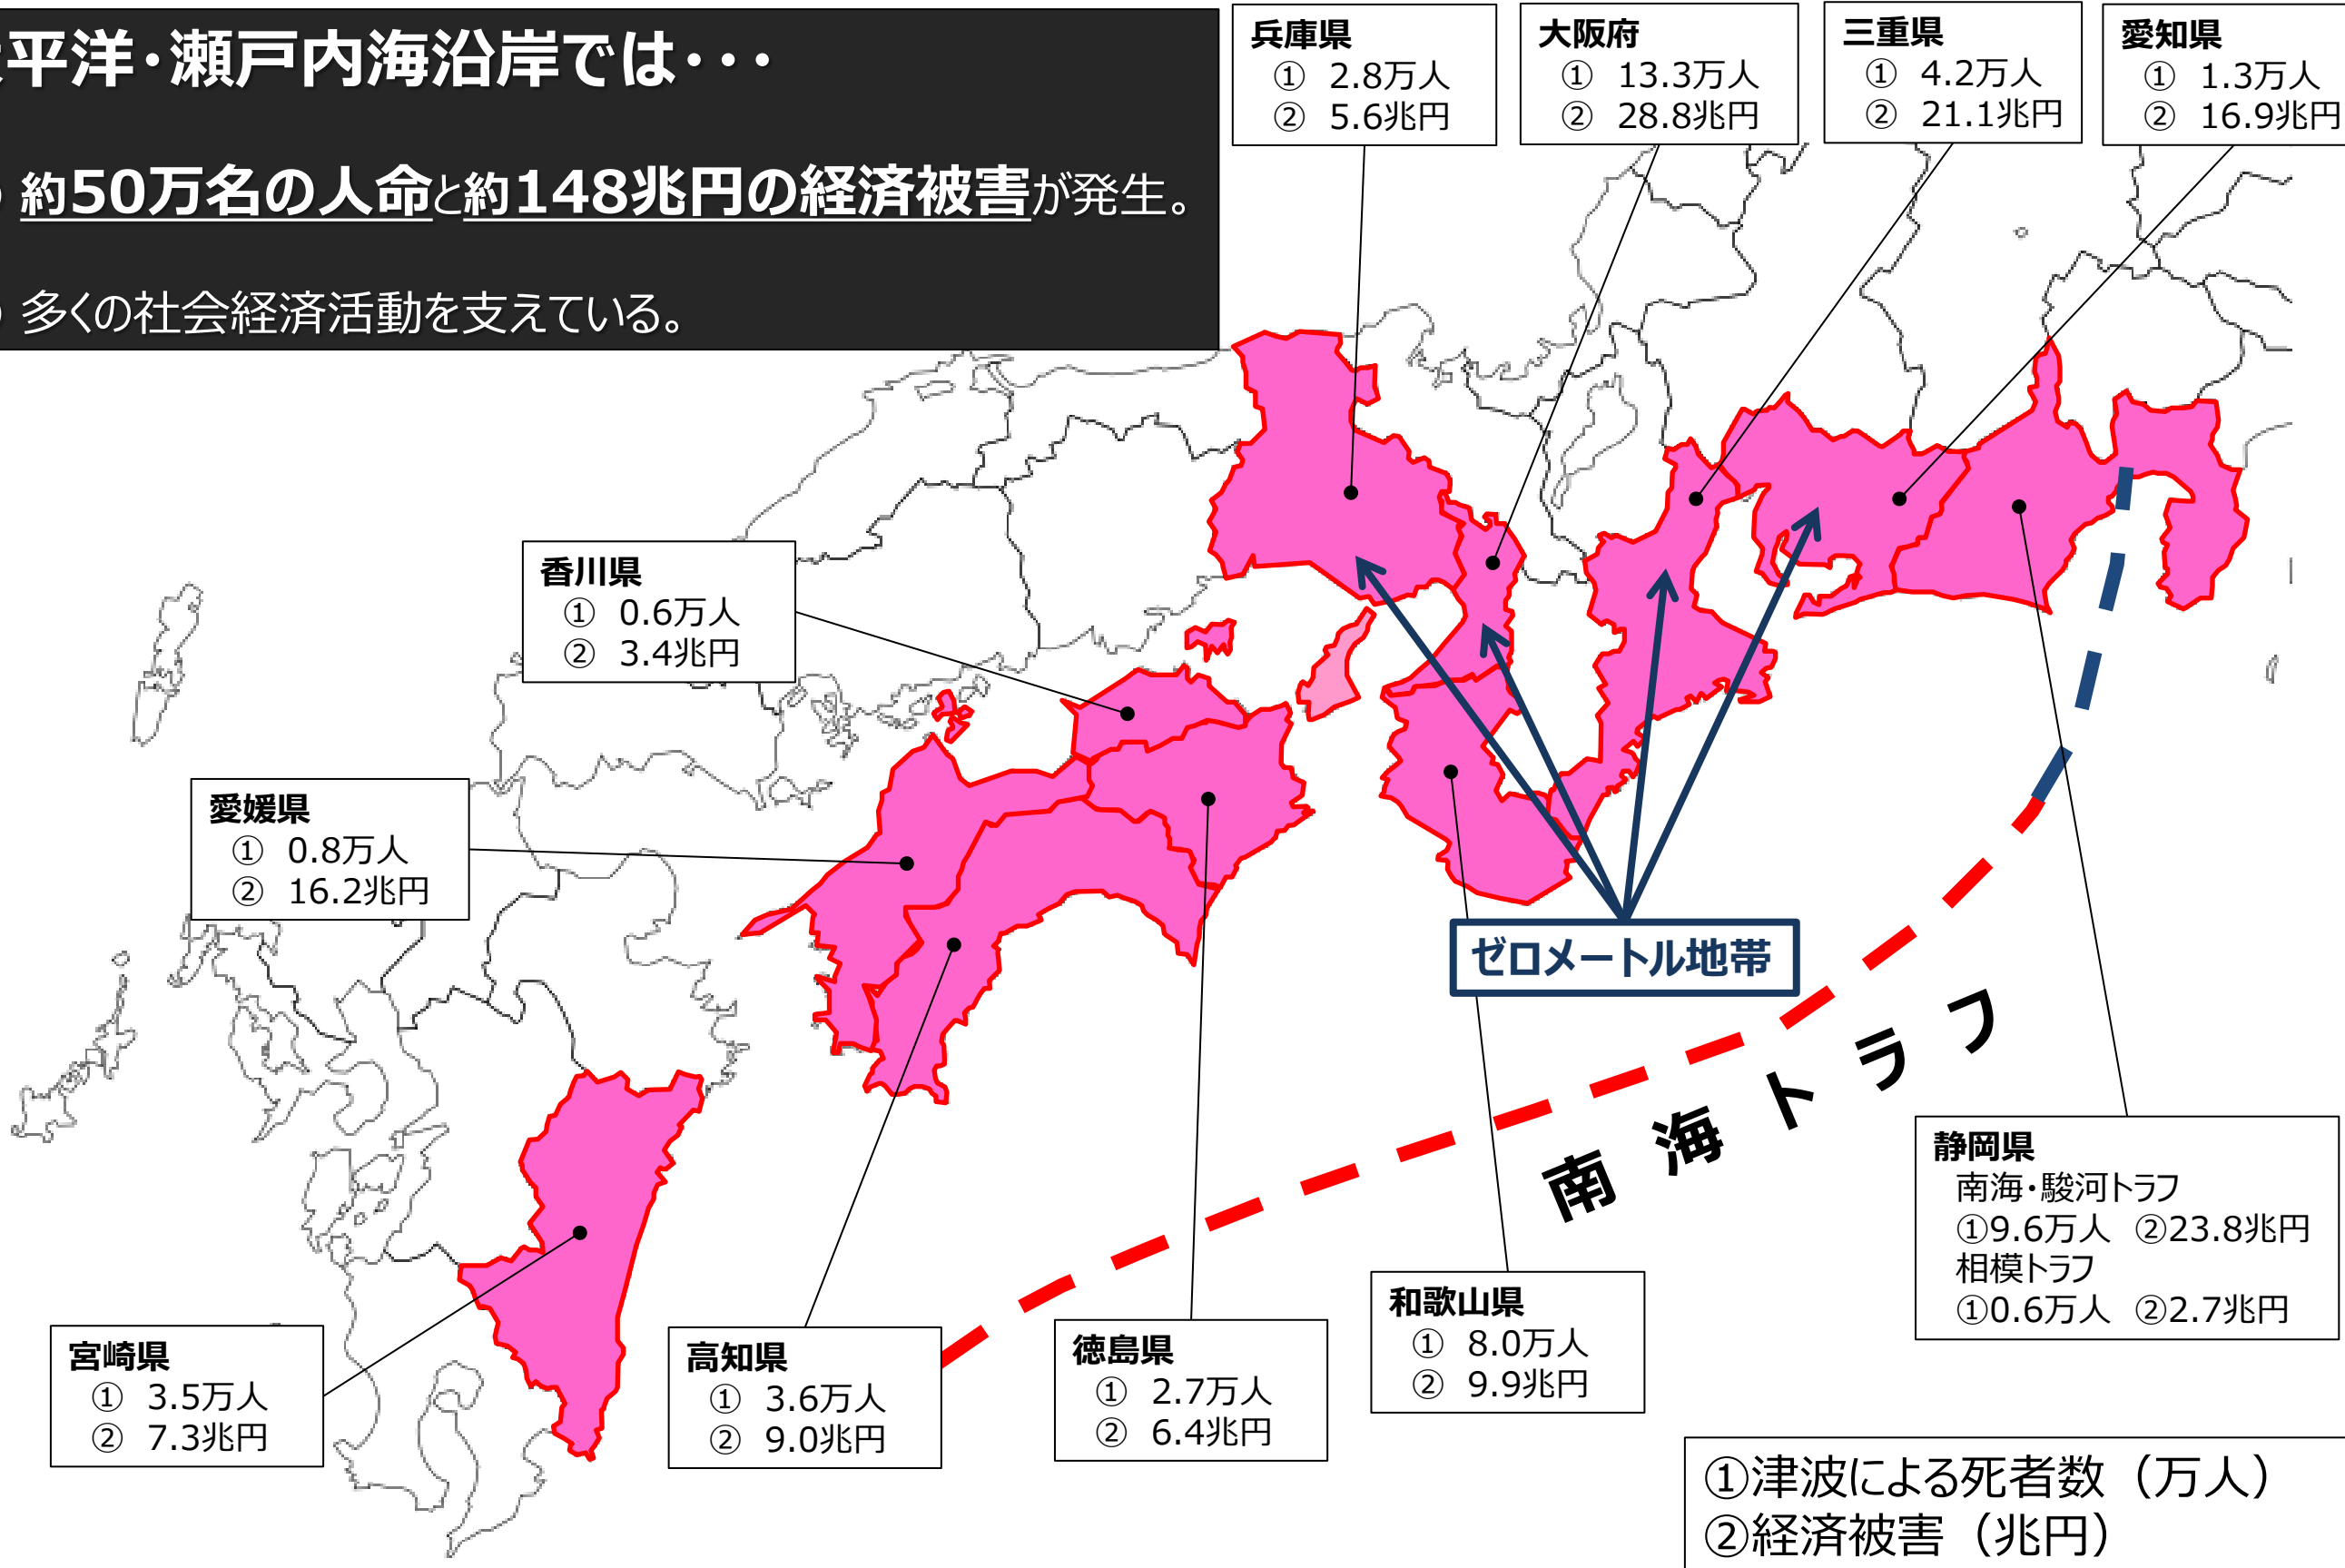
平洋・瀬戸内海沿岸では・・・

約50万名の人命と約148兆円の経済被害が発生。

多くの社会経済活動を支えている。

兵庫県
① 2.8万人
② 5.6兆円

大阪府
① 13.3万人
② 28.8兆円

三重県
① 4.2万人
② 21.1兆円

愛知県
① 1.3万人
② 16.9兆円

香川県
① 0.6万人
② 3.4兆円

愛媛県
① 0.8万人
② 16.2兆円

ゼロメートル地帯

南海トラフ

静岡県
南海・駿河トラフ
①9.6万人 ②23.8兆円
相模トラフ
①0.6万人 ②2.7兆円

和歌山県
① 8.0万人
② 9.9兆円

宮崎県
① 3.5万人
② 7.3兆円

高知県
① 3.6万人
② 9.0兆円

徳島県
① 2.7万人
② 6.4兆円

①津波による死者数（万人）
②経済被害（兆円）